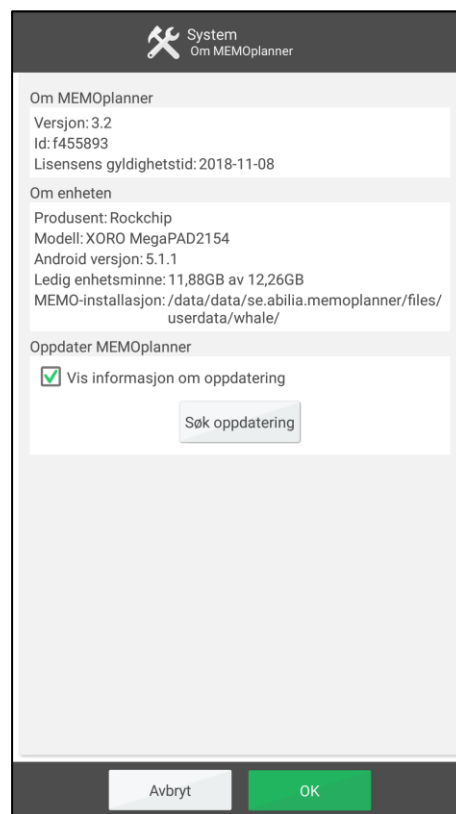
System
Om MEMOplanner

Om MEMOplanner

Versjon: 3.2
Id: f455893
Lisensens gyldighetstid: 2018-11-08

Om enheten

Produsent: Rockchip
Modell: XORO MegaPAD2154
Android versjon: 5.1.1
Ledig enhetsminne: 11,88GB av 12,26GB
MEMO-installasjon: /data/data/se.abilia.memoplanner/files/userdata/whale/

Oppdater MEMOplanner

Vis informasjon om oppdatering

Søk oppdatering

Avbryt
OK